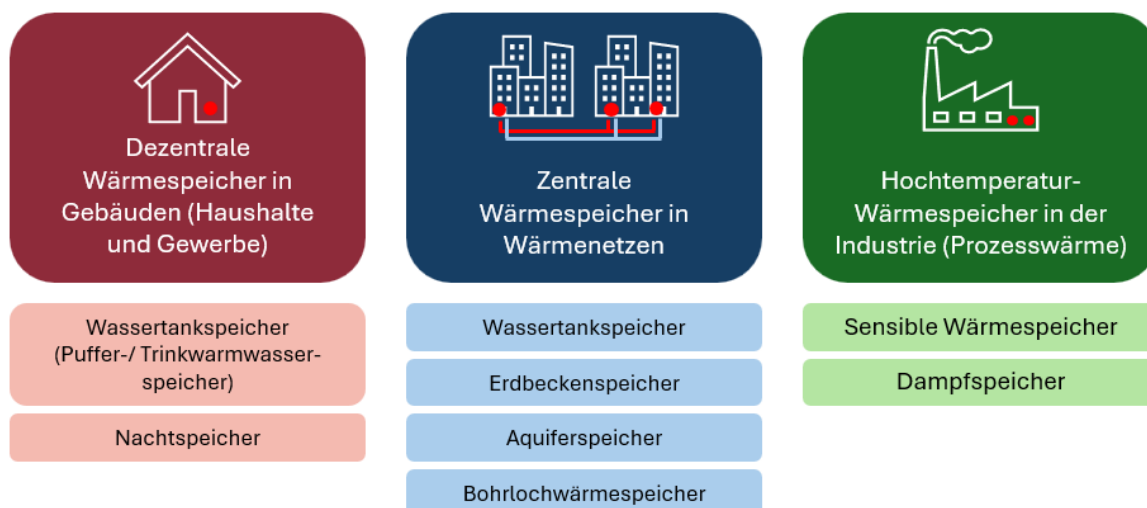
Dezentrale Wärmespeicher in Gebäuden (Haushalte und Gewerbe)

Wassertankspeicher (Puffer-/ Trinkwarmwasserspeicher)

Nachtspeicher

Zentrale Wärmespeicher in Wärmenetzen

Wassertankspeicher

Erdbeckenspeicher

Aquiferspeicher

Bohrlochwärmespeicher

Hochtemperatur-Wärmespeicher in der Industrie (Prozesswärme)

Sensible Wärmespeicher

Dampfspeicher